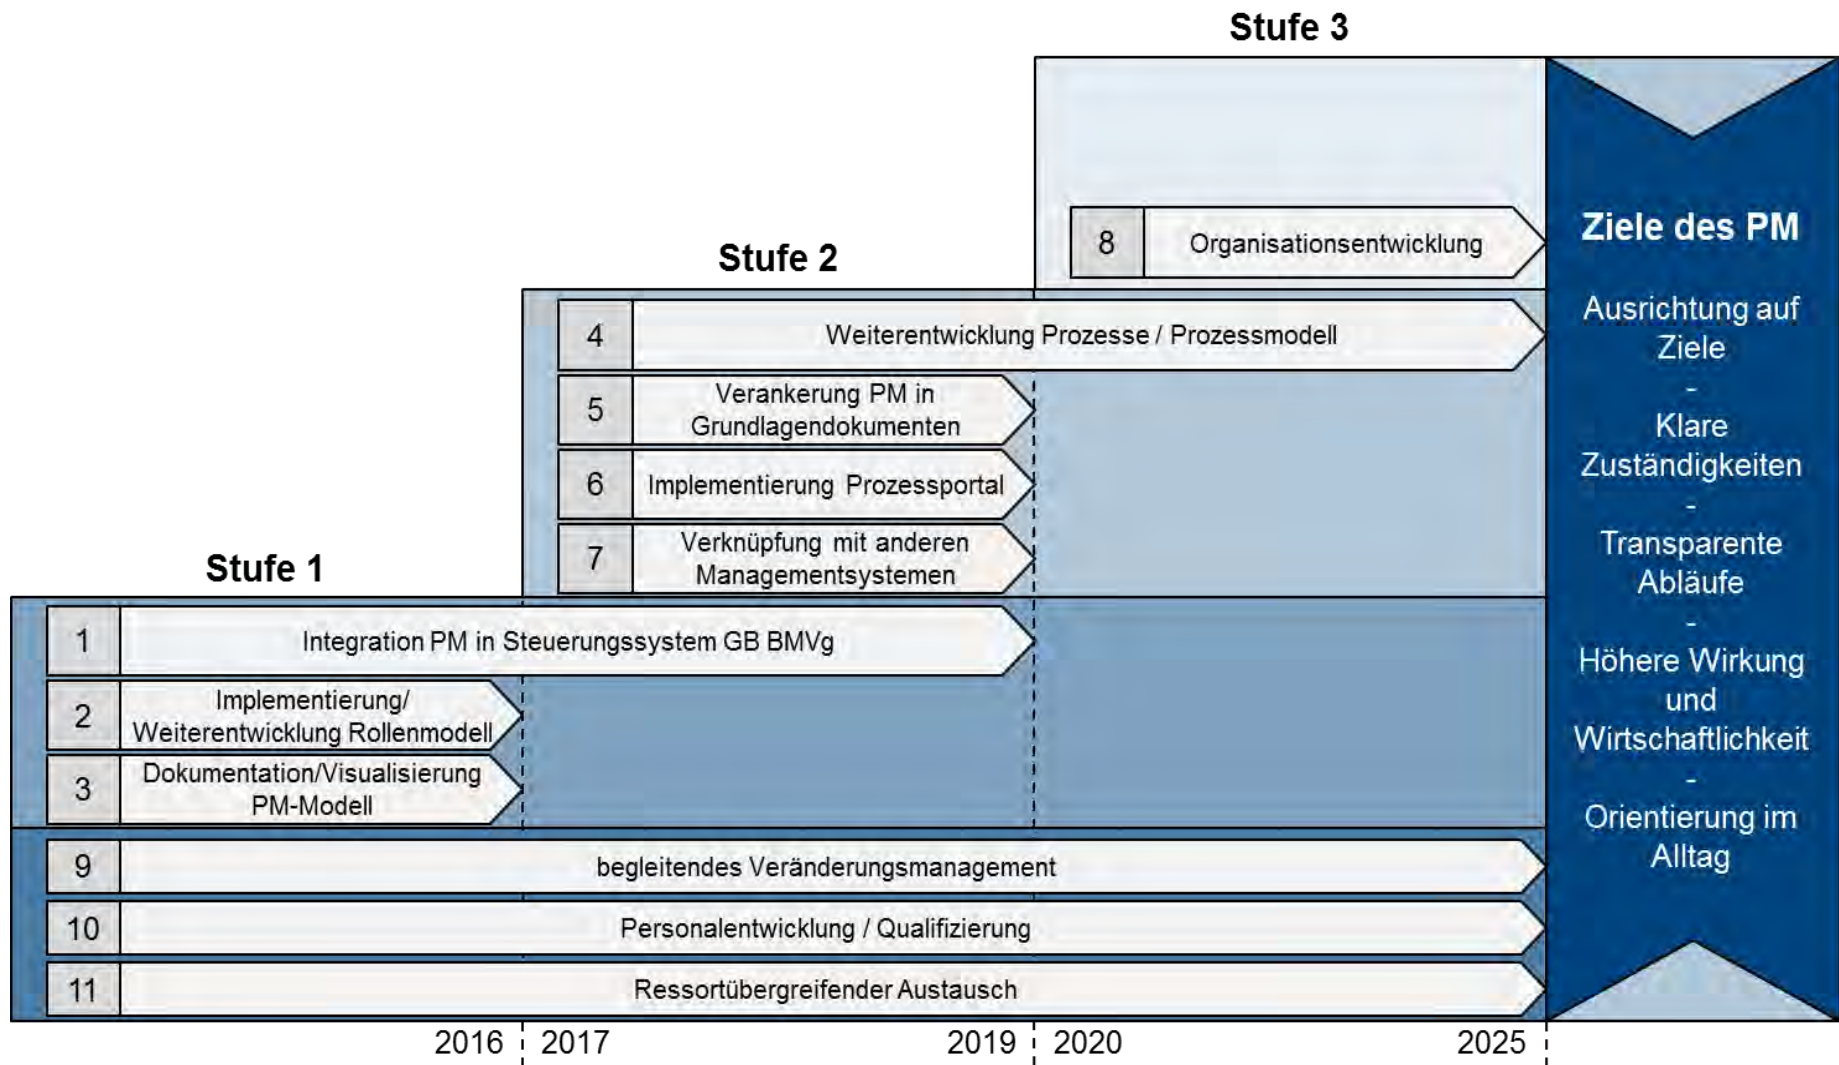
Stufe 3

Stufe 2

Stufe 1

8 Organisationsentwicklung

4 Weiterentwicklung Prozesse / Prozessmodell

5 Verankerung PM in Grundlagendokumenten

6 Implementierung Prozessportal

7 Verknüpfung mit anderen Managementsystemen

1 Integration PM in Steuerungssystem GB BMVg

2 Implementierung/ Weiterentwicklung Rollenmodell

3 Dokumentation/Visualisierung PM-Modell

9 begleitendes Veränderungsmanagement

10 Personalentwicklung / Qualifizierung

11 Ressortübergreifender Austausch

Ziele des PM

Ausrichtung auf Ziele
-
Klare Zuständigkeiten
-
Transparente Abläufe
-
Höhere Wirkung und Wirtschaftlichkeit
-
Orientierung im Alltag

2016 2017 2019 2020 2025